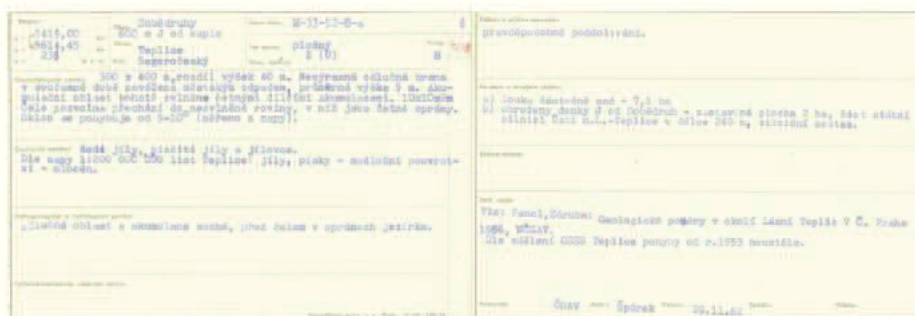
-1415,00 Souědruhy
-4614,45 800 m J od kapla M-33-52-B-a 6
239 Teplice plošný
Szeprotecký 2 (0) B

500 x 400 m,rozdíl výšek 40 m. Nevýrazná sníženina vznikla v průběhu doby povrchové dobývání, průměrná výška 5 m. Akumulační oblast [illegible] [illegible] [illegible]. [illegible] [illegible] přechází do nevýrazné roviny, v níž jsou četné sprasy. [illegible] se pohybuje od 5-10° (měřeno z mapy).

Šedé jíly, písčité jíly a jílovce.
Dle mapy 1:200 000 list Teplice: jíly, písky - souvislé pokryvy - mioceén.

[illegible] oblast s akumulací sesuvů, před čelem v sprašových jezírkách.

pravděpodobné poddolování.

a) louka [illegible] - 7,5 ha
b) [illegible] 2 od Dobědruh - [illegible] plocha 2 ha, část státní silnice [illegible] - Teplice v délce 250 m, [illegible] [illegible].

Tk: Pesol,Zbruba: Geologické poměry v okolí Lázní Teplic v Č. Praha 1956, NČSAV.
Dle sdělení ČGS Teplice pohyby od r.1955 neustále.

Čsav Šporek 20.11.62